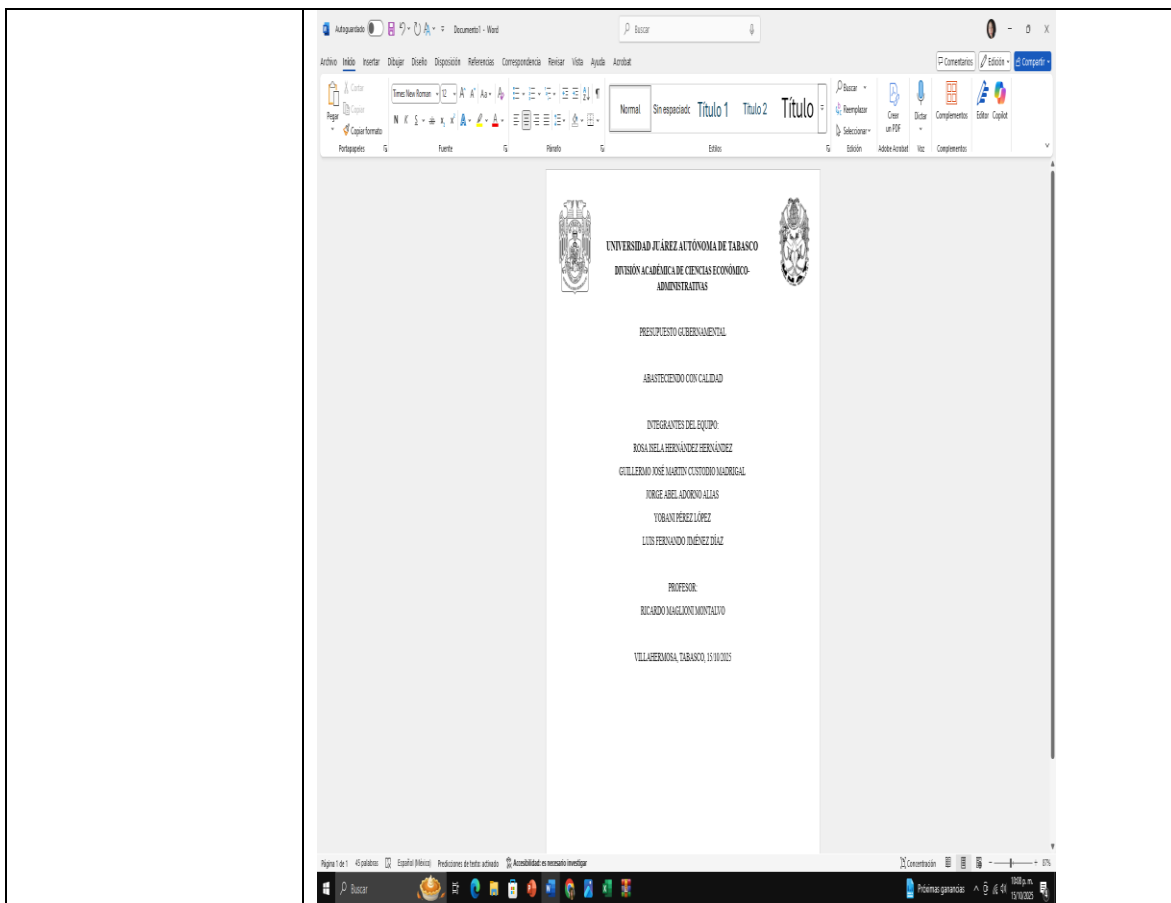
Autoguardado Documento1 - Word
Buscar

Archivo Inicio Insertar Dibujar Diseño Disposición Referencias Correspondencia Revisar Vista Ayuda Acrobat
Comentarios Edición Compartir

Cortar Copiar Copiar formato Pegar
Times New Roman 12
Normal Sin espaciado Título 1 Título 2 Título
Buscar Reemplazar Seleccionar
Crear un PDF Dictar Complementos Editor Copilot
Portapapeles Fuente Párrafo Estilos Edición Adobe Acrobat Voz Complementos

UNIVERSIDAD JUÁREZ AUTÓNOMA DE TABASCO
DIVISIÓN ACADÉMICA DE CIENCIAS ECONÓMICO-ADMINISTRATIVAS

PRESUPUESTO GUBERNAMENTAL

ABASTECIENDO CON CALIDAD

INTEGRANTES DEL EQUIPO:
ROSA ISELA HERNÁNDEZ HERNÁNDEZ
GUILLERMO JOSÉ MARTIN CUSTODIO MADRIGAL
JORGE ABEL ADORNO ALIAS
YOBANI PÉREZ LÓPEZ
LUIS FERNANDO JIMÉNEZ DÍAZ

PROFESOR:
RICARDO MAGLIONI MONTALVO

VILLAHERMOSA, TABASCO, 15/10/2025

Página 1 de 1 45 palabras Español (México) Predicciones de texto: activado Accesibilidad: es necesario investigar
Concentración 87%
Buscar
Próximas ganancias 10:08 p.m. 15/10/2025